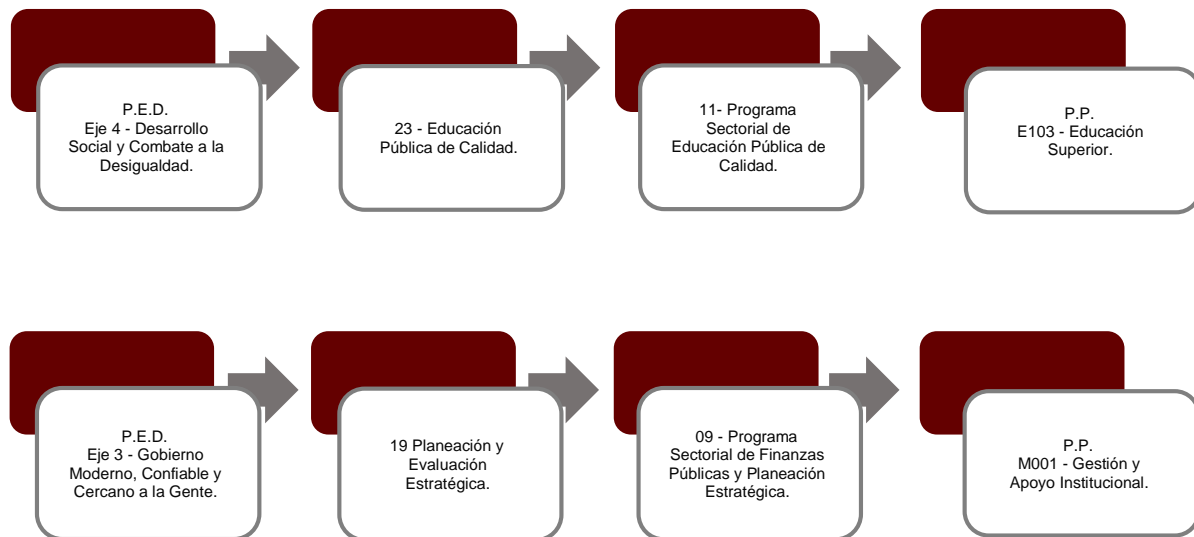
P.E.D.
Eje 4 - Desarrollo Social y Combate a la Desigualdad.

23 - Educación Pública de Calidad.

11- Programa Sectorial de Educación Pública de Calidad.

P.P.
E103 - Educación Superior.

P.E.D.
Eje 3 - Gobierno Moderno, Confiable y Cercano a la Gente.

19 Planeación y Evaluación Estratégica.

09 - Programa Sectorial de Finanzas Públicas y Planeación Estratégica.

P.P.
M001 - Gestión y Apoyo Institucional.